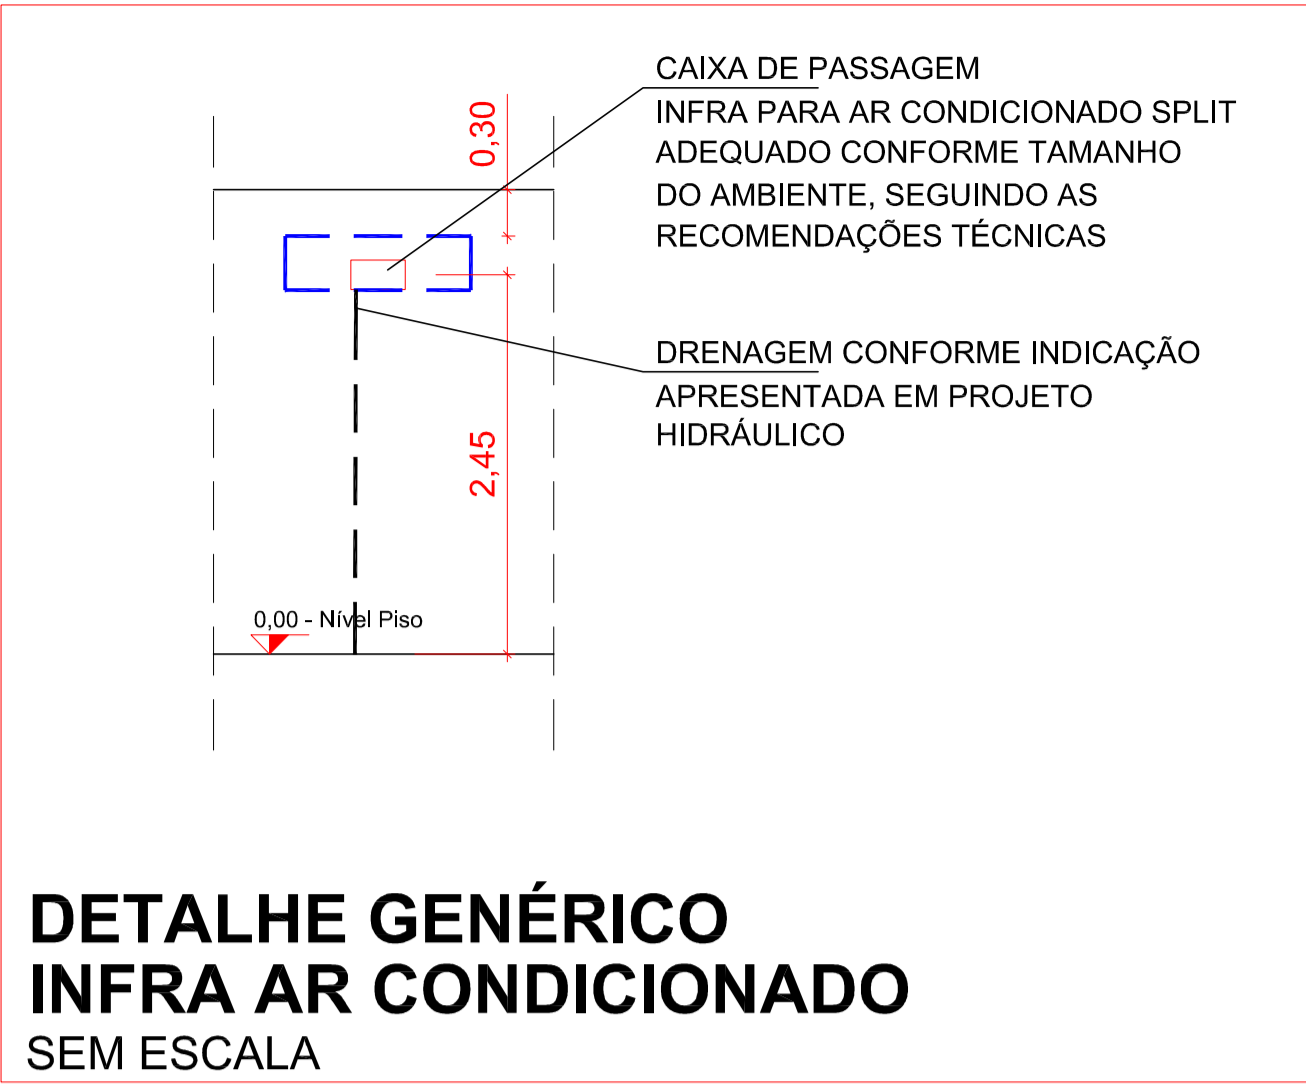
0,30

CAIXA DE PASSAGEM
INFRA PARA AR CONDICIONADO SPLIT ADEQUADO CONFORME TAMANHO DO AMBIENTE, SEGUINDO AS RECOMENDAÇÕES TÉCNICAS

DRENAGEM CONFORME INDICAÇÃO APRESENTADA EM PROJETO HIDRÁULICO

2,45

0,00 - Nível Piso

DETALHE GENÉRICO
INFRA AR CONDICIONADO
SEM ESCALA